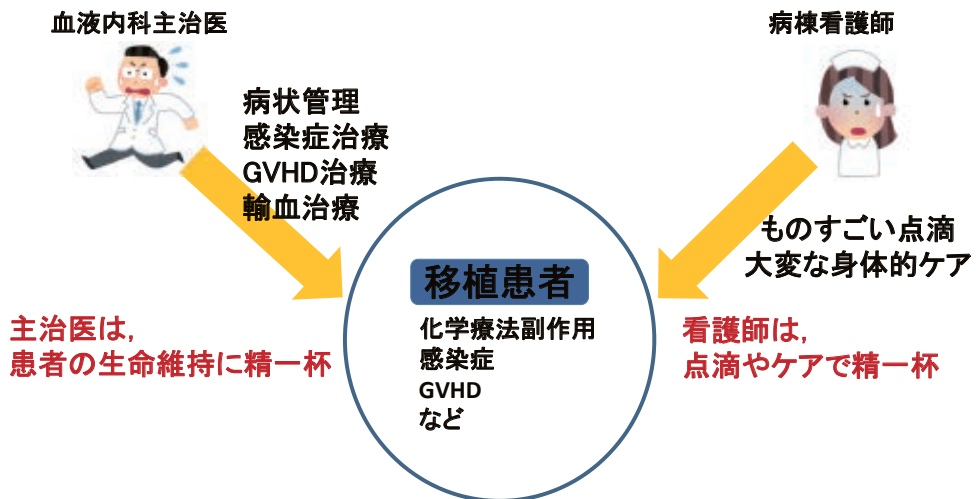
血液内科主治医

病状管理
感染症治療
GVHD治療
輸血治療

病棟看護師

ものすごい点滴
大変な身体的ケア

移植患者

化学療法副作用
感染症
GVHD
など

主治医は,
患者の生命維持に精一杯

看護師は,
点滴やケアで精一杯